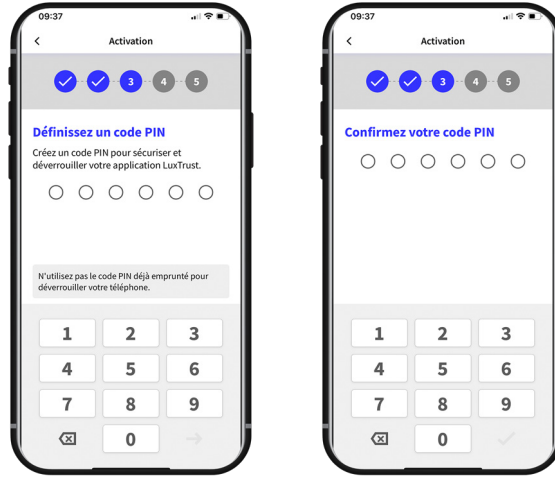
09:37

<

Activation

3 4 5

Définissez un code PIN

Créez un code PIN pour sécuriser et déverrouiller votre application LuxTrust.

N'utilisez pas le code PIN déjà emprunté pour déverrouiller votre téléphone.

1 2 3
4 5 6
7 8 9
0

09:37

<

Activation

3 4 5

Confirmez votre code PIN

1 2 3
4 5 6
7 8 9
0